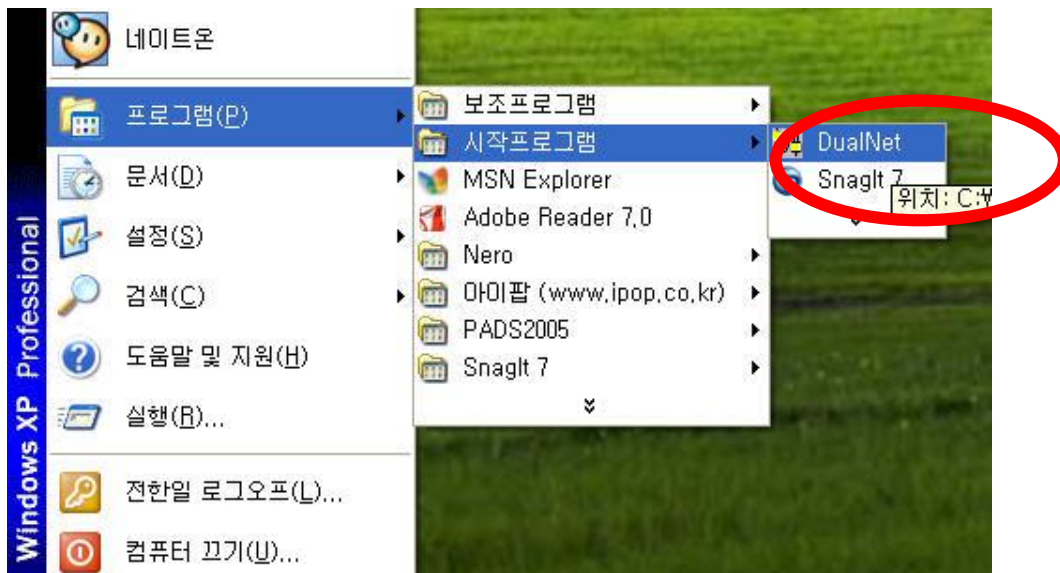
Windows XP Professional

네이트온
프로그램(P)
문서(D)
설정(S)
검색(C)
도움말 및 지원(H)
실행(R)...
전한일 로그오프(L)...
컴퓨터 끄기(U)...

보조프로그램
시작프로그램
MSN Explorer
Adobe Reader 7.0
Nero
아이팝 (www.ipop.co.kr)
PADS2005
SnagIt 7

DualNet
SnagIt 7
위치: C:₩